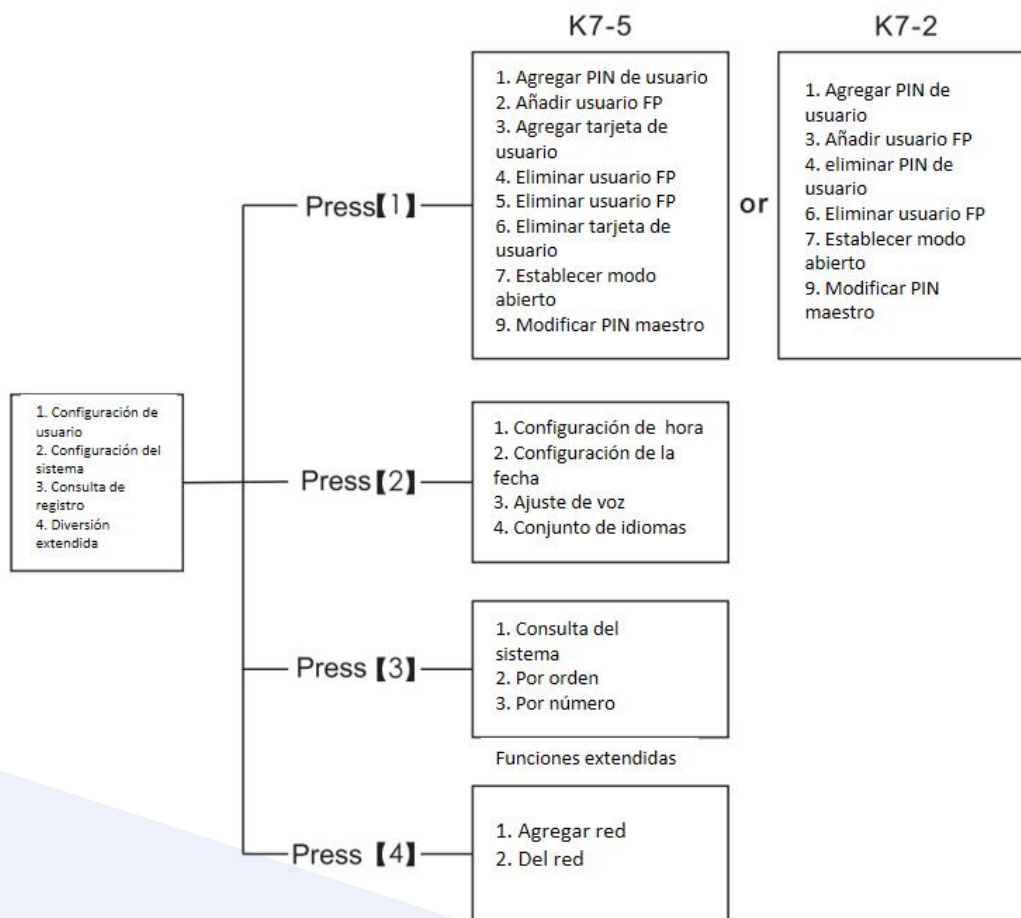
1. Configuración de usuario
2. Configuración del sistema
3. Consulta de registro
4. Diversión extendida

Press【1】

K7-5

1. Agregar PIN de usuario
2. Añadir usuario FP
3. Agregar tarjeta de usuario
4. Eliminar usuario FP
5. Eliminar usuario FP
6. Eliminar tarjeta de usuario
7. Establecer modo abierto
9. Modificar PIN maestro

or

K7-2

1. Agregar PIN de usuario
3. Añadir usuario FP
4. eliminar PIN de usuario
6. Eliminar usuario FP
7. Establecer modo abierto
9. Modificar PIN maestro

Press【2】

1. Configuración de hora
2. Configuración de la fecha
3. Ajuste de voz
4. Conjunto de idiomas

Press【3】

1. Consulta del sistema
2. Por orden
3. Por número

Funciones extendidas

Press【4】

1. Agregar red
2. Del red